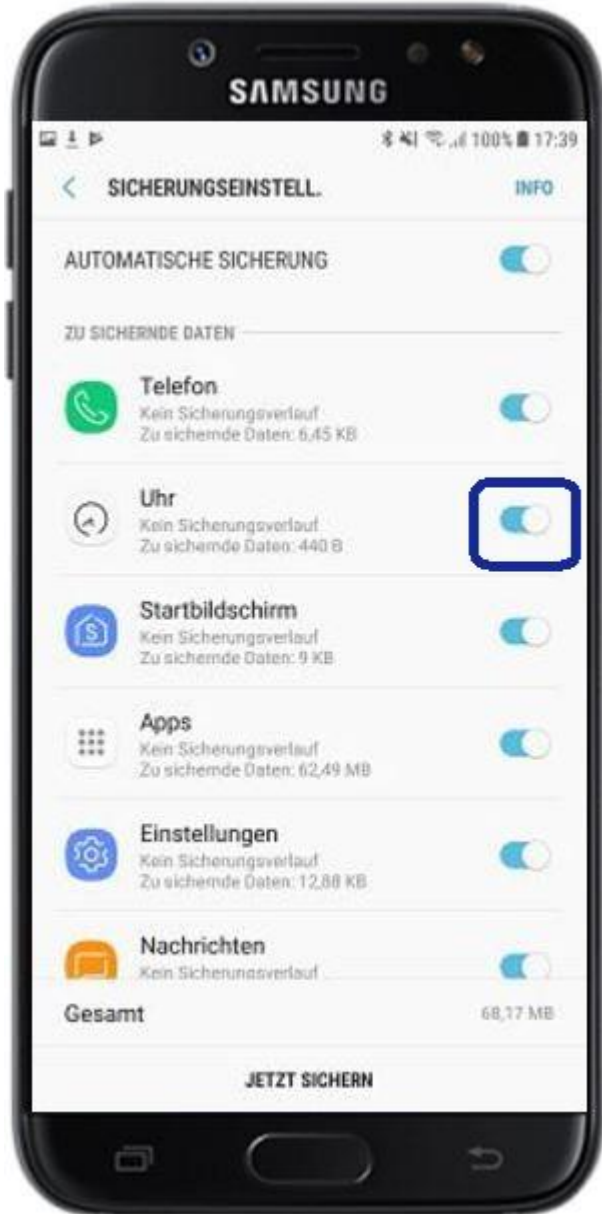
SAMSUNG

100% 17:39

SICHERUNGSEINSTELL.

INFO

AUTOMATISCHE SICHERUNG

ZU SICHERNDE DATEN

Telefon
Kein Sicherungsverlauf
Zu sichernde Daten: 6,45 KB

Uhr
Kein Sicherungsverlauf
Zu sichernde Daten: 440 B

Startbildschirm
Kein Sicherungsverlauf
Zu sichernde Daten: 9 KB

Apps
Kein Sicherungsverlauf
Zu sichernde Daten: 62,49 MB

Einstellungen
Kein Sicherungsverlauf
Zu sichernde Daten: 12,88 KB

Nachrichten
Kein Sicherungsverlauf

Gesamt
68,17 MB

JETZT SICHERN